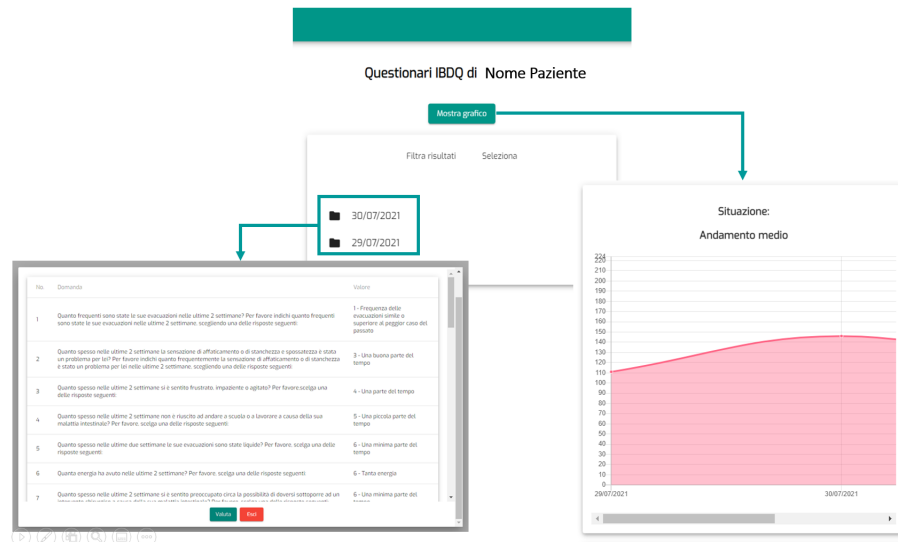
Questionari IBDQ di Nome Paziente

Mostra grafico

Filtra risultati

Seleziona

30/07/2021

29/07/2021

| No. | Domanda | Valore |
|---|---|---|
| 1 | Quanto frequenti sono state le sue evacuazioni nelle ultime 2 settimane? Per favore indichi quanto frequenti sono state le sue evacuazioni nelle ultime 2 settimane, scegliendo una delle risposte seguenti | 1 - Frequenza delle evacuazioni simile o superiore al peggior caso del passato |
| 2 | Quanto spesso nelle ultime 2 settimane la sensazione di affaticamento o di stanchezza e spossatezza è stato un problema per lei? Per favore indichi quanto frequentemente la sensazione di affaticamento o di stanchezza è stato un problema per lei nelle ultime 2 settimane, scegliendo una delle risposte seguenti | 3 - Una buona parte del tempo |
| 3 | Quanto spesso nelle ultime 2 settimane si è sentito frustrato, impaziente o agitato? Per favore scelga una delle risposte seguenti | 4 - Una parte del tempo |
| 4 | Quanto spesso nelle ultime 2 settimane non è riuscito ad andare a scuola o a lavorare a causa della sua malattia intestinale? Per favore, scelga una delle risposte seguenti | 5 - Una piccola parte del tempo |
| 5 | Quanto spesso nelle ultime due settimane le sue evacuazioni sono state liquide? Per favore, scelga una delle risposte seguenti | 6 - Una minima parte del tempo |
| 6 | Quanta energia ha avuto nelle ultime 2 settimane? Per favore, scelga una delle risposte seguenti | 6 - Tanta energia |
| 7 | Quanto spesso nelle ultime 2 settimane si è sentito preoccupato circa la possibilità di doversi sottoporre ad un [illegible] | 6 - Una minima parte del tempo |

Valuta Esci

Situazione:

Andamento medio

224
220
210
200
190
180
170
160
150
140
130
120
110
100
90
80
70
60
50
40
30
20
10
0

29/07/2021
30/07/2021